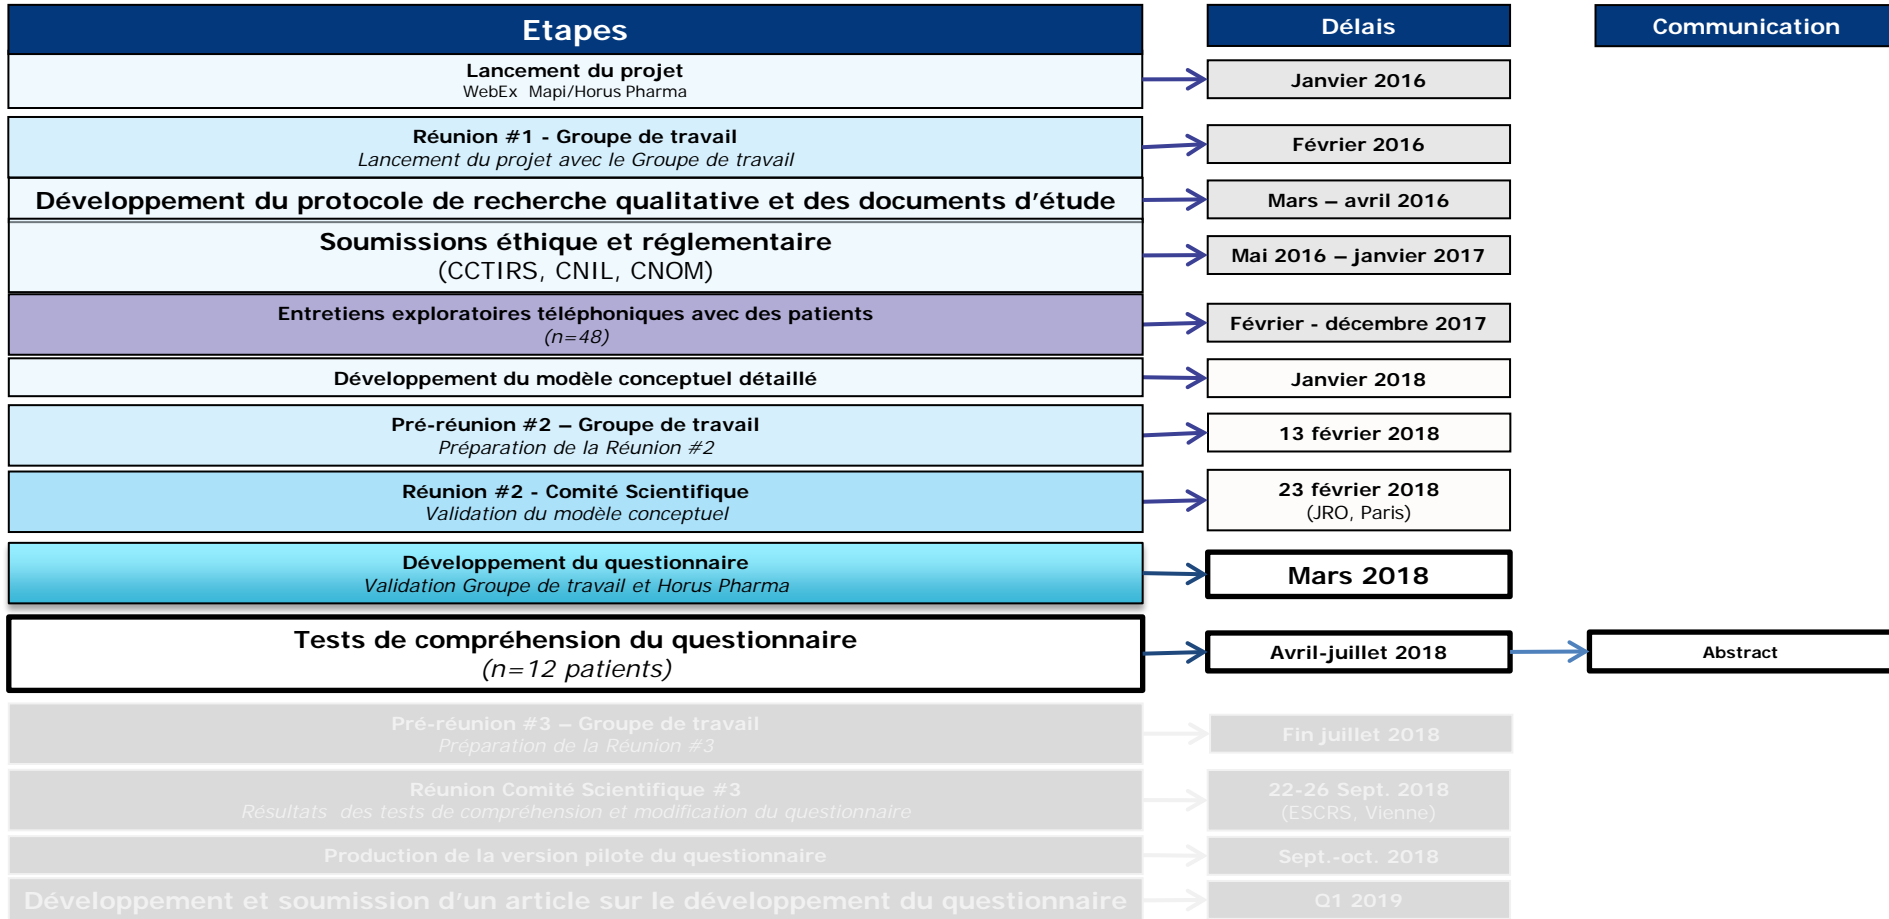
Etapes

Délais

Communication

Lancement du projet
WebEx Mapi/Horus Pharma

Janvier 2016

Réunion #1 - Groupe de travail
Lancement du projet avec le Groupe de travail

Février 2016

Développement du protocole de recherche qualitative et des documents d'étude

Mars – avril 2016

Soumissions éthique et réglementaire
(CCTIRS, CNIL, CNOM)

Mai 2016 – janvier 2017

Entretiens exploratoires téléphoniques avec des patients
(n=48)

Février - décembre 2017

Développement du modèle conceptuel détaillé

Janvier 2018

Pré-réunion #2 – Groupe de travail
Préparation de la Réunion #2

13 février 2018

Réunion #2 - Comité Scientifique
Validation du modèle conceptuel

23 février 2018
(JRO, Paris)

Développement du questionnaire
Validation Groupe de travail et Horus Pharma

Mars 2018

Tests de compréhension du questionnaire
(n=12 patients)

Avril-juillet 2018

Abstract

Pré-réunion #3 – Groupe de travail
Préparation de la Réunion #3

Fin juillet 2018

Réunion Comité Scientifique #3
Résultats des tests de compréhension et modification du questionnaire

22-26 Sept. 2018
(ESCRS, Vienne)

Production de la version pilote du questionnaire

Sept.-oct. 2018

Développement et soumission d'un article sur le développement du questionnaire

Q1 2019